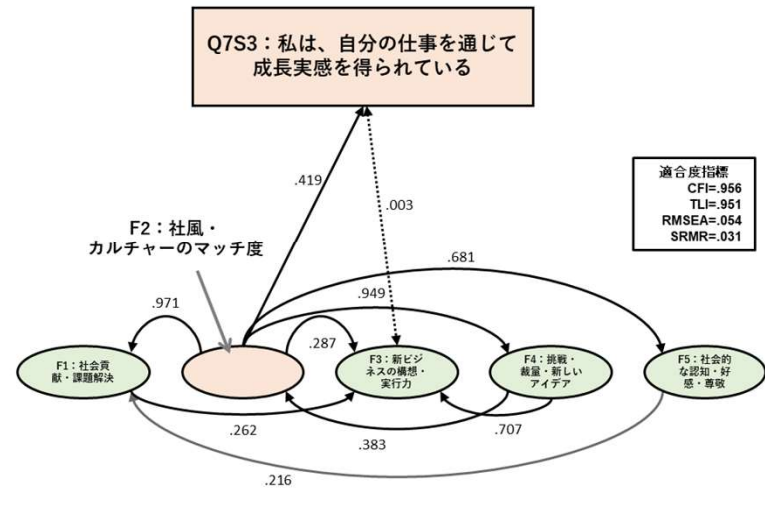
Q7S3：私は、自分の仕事を通じて成長実感を得られている

適合度指標
CFI=.956
TLI=.951
RMSEA=.054
SRMR=.031

.419

.003

F2：社風・カルチャーのマッチ度

.681

.971

.949

.287

F1：社会貢献・課題解決

F3：新ビジネスの構想・実行力

F4：挑戦・裁量・新しいアイデア

F5：社会的な認知・好感・尊敬

.262

.383

.707

.216